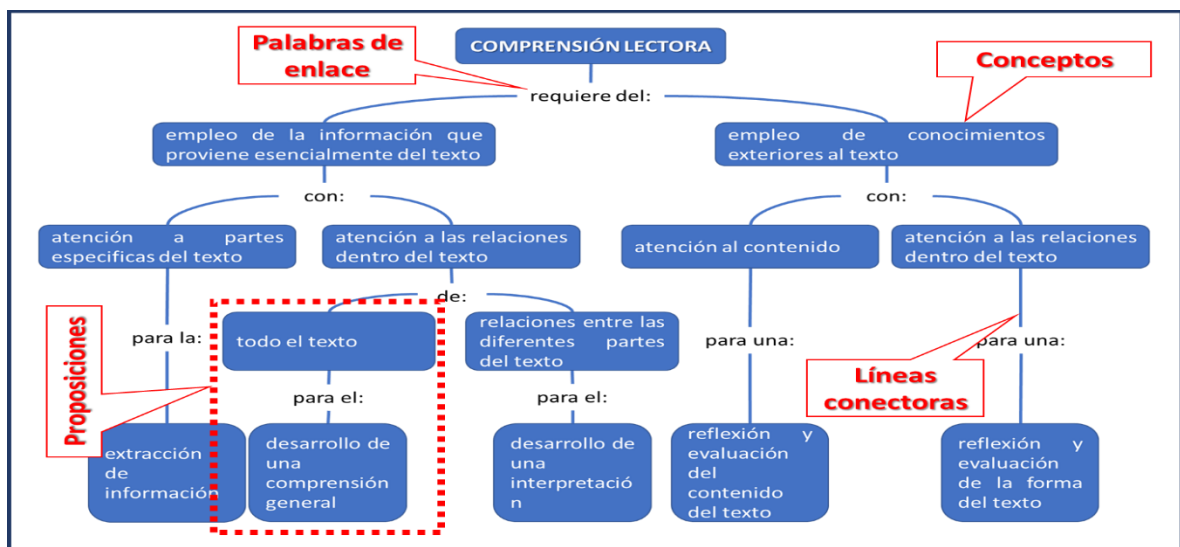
Palabras de enlace

COMPRENSIÓN LECTORA

Conceptos

requiere del:

empleo de la información que proviene esencialmente del texto

empleo de conocimientos exteriores al texto

con:

con:

atención a partes especificas del texto

atención a las relaciones dentro del texto

atención al contenido

atención a las relaciones dentro del texto

de:

Proposiciones

para la:

todo el texto

relaciones entre las diferentes partes del texto

para una:

para una:

para el:

para el:

Líneas conectoras

extracción de información

desarrollo de una comprensión general

desarrollo de una interpretació n

reflexión y evaluación del contenido del texto

reflexión y evaluación de la forma del texto